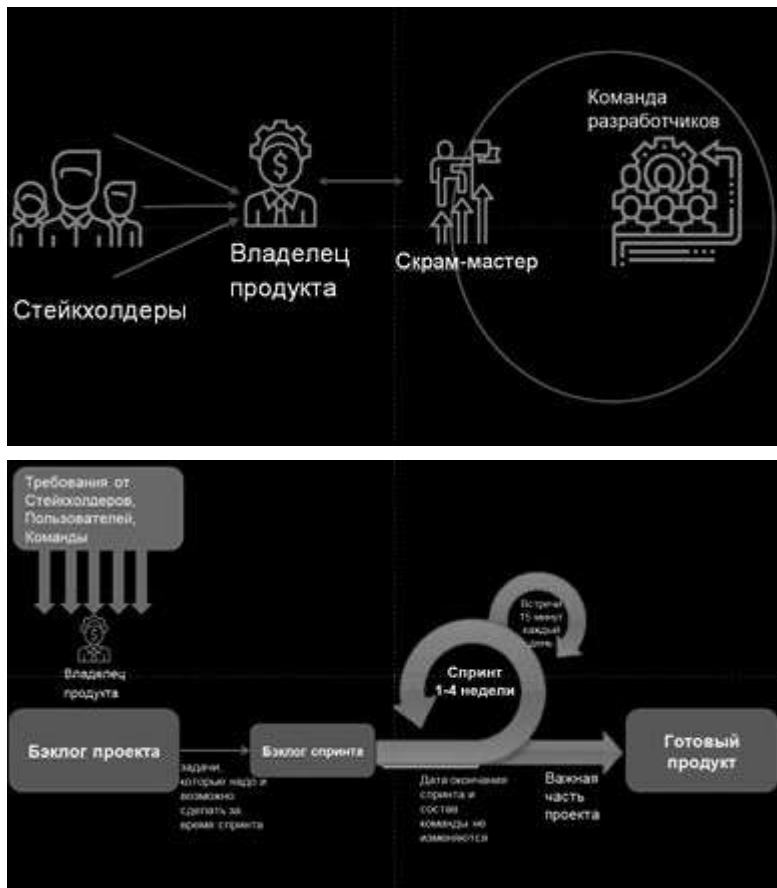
Команда разработчиков

Владелец продукта

Скрам-мастер

Стейкхолдеры

Требования от Стейкхолдеров, Пользователей, Команды

Владелец продукта

Встреча 15 минут каждый день

Спринт 1-4 недели

Бэклог проекта

Бэклог спринта

Готовый продукт

задачи, которые надо и возможно сделать за время спринта

Дата окончания спринта и состав команды не изменяются

Важная часть проекта